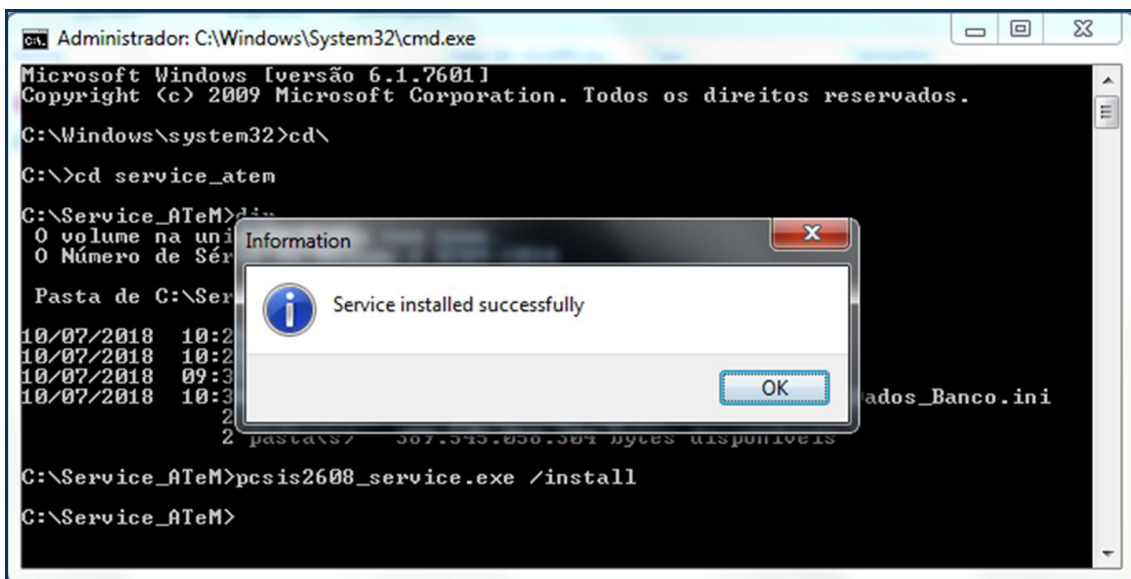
Administrador: C:\Windows\System32\cmd.exe

Microsoft Windows [versão 6.1.7601]
Copyright (c) 2009 Microsoft Corporation. Todos os direitos reservados.

C:\Windows\system32>cd\

C:\>cd service_atem

C:\Service_ATeM>dir
O volume na uni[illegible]
O Número de Sér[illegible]

Pasta de C:\Ser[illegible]

10/07/2018 10:2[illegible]
10/07/2018 10:2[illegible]
10/07/2018 09:3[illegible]
10/07/2018 10:3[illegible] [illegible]ados_Banco.ini
2 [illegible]
2 pasta(s) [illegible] bytes disponíveis

C:\Service_ATeM>pcsis2608_service.exe /install

C:\Service_ATeM>

Information

Service installed successfully

OK